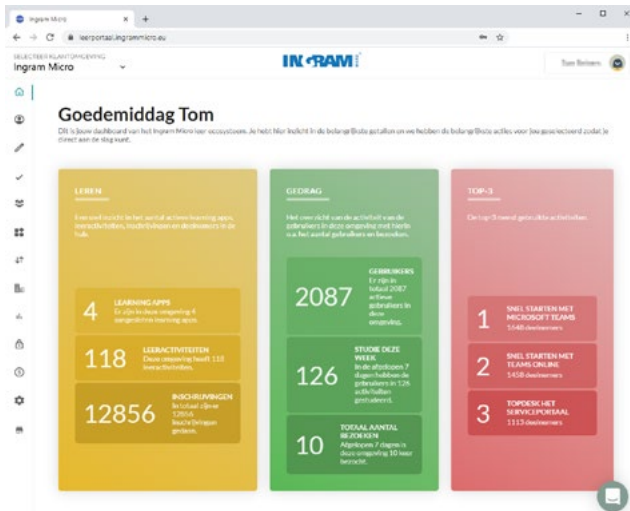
Ingram Micro
leerportaal.ingrammicro.eu

SELECTEER KLANTOMGEVING
Ingram Micro

INGRAM

Toon Beheren

Goedemiddag Tom

Dit is jouw dashboard van het Ingram Micro leer-ecosysteem. Je hebt hier inzicht in de belangrijkste getallen en we hebben de belangrijkste acties voor jou geselecteerd zodat je direct aan de slag kunt.

LEREN

Een snel inzicht in het aantal actieve learning apps, leeractiviteiten, inschrijvingen en deelnemers in de hub.

4 LEARNING APPS Er zijn in deze omgeving 4 aangesloten learning apps.

118 LEERACTIVITEITEN Deze omgeving heeft 118 leeractiviteiten.

12856 INSCHRIJVINGEN In totaal zijn er 12856 inschrijvingen gedaan.

GEDRAG

Het overzicht van de activiteit van de gebruikers in deze omgeving met hierin o.a. het aantal gebruikers en bezoeken.

2087 GEBRUIKERS Er zijn in totaal 2087 actieve gebruikers in deze omgeving.

126 STUDIE DEZE WEEK In de afgelopen 7 dagen hebben de gebruikers in 126 activiteiten gestudeerd.

10 TOTAAL AANTAL BEZOEKEN Afgelopen 7 dagen is deze omgeving 10 keer bezocht.

TOP-3

De top-3 meest gebruikte activiteiten.

1 SNEL STARTEN MET MICROSOFT TEAMS 5548 deelnemers

2 SNEL STARTEN MET TEAMS ONLINE 1458 deelnemers

3 TOPDESK HET SERVICEPORTAAL 1113 deelnemers